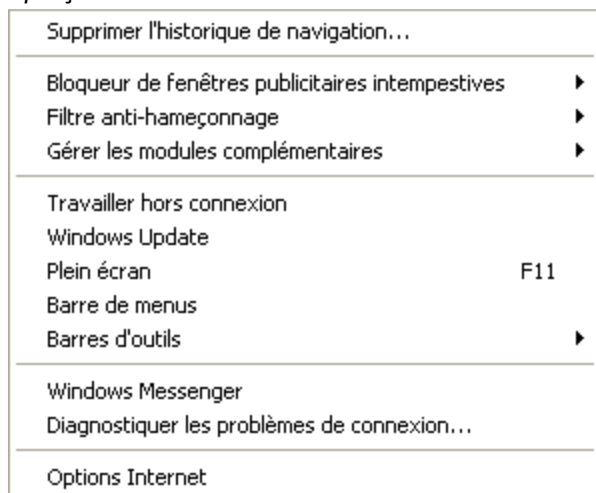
Supprimer l'historique de navigation...

Bloqueur de fenêtres publicitaires intempestives
Filtre anti-hameçonnage
Gérer les modules complémentaires

Travailler hors connexion
Windows Update
Plein écran F11
Barre de menus
Barres d'outils

Windows Messenger
Diagnostiquer les problèmes de connexion...

Options Internet